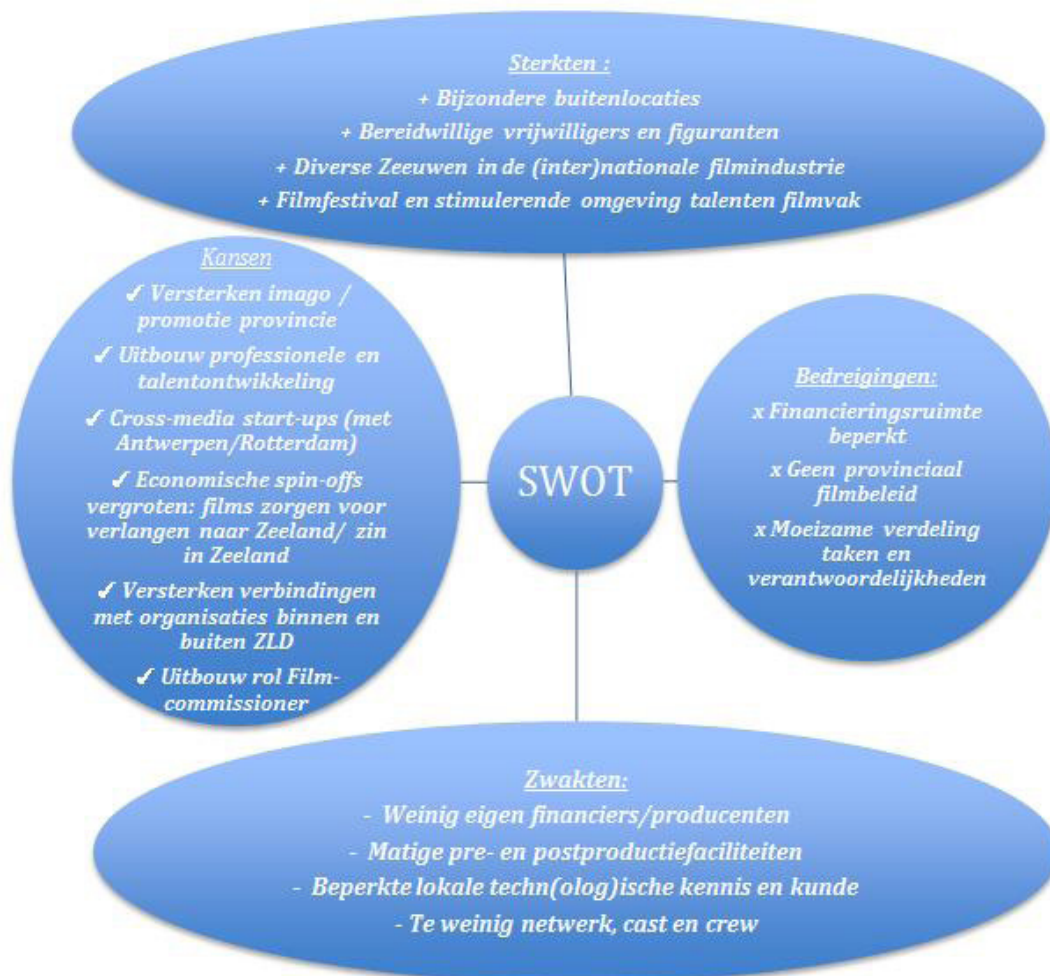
Sterkten :
+ Bijzondere buitenlocaties
+ Bereidwillige vrijwilligers en figuranten
+ Diverse Zeeuwen in de (inter)nationale filmindustrie
+ Filmfestival en stimulerende omgeving talenten filmvak

Kansen
✓ Versterken imago / promotie provincie
✓ Uitbouw professionele en talentontwikkeling
✓ Cross-media start-ups (met Antwerpen/Rotterdam)
✓ Economische spin-offs vergroten: films zorgen voor verlangen naar Zeeland/ zin in Zeeland
✓ Versterken verbindingen met organisaties binnen en buiten ZLD
✓ Uitbouw rol Film-commissioner

SWOT

Bedreigingen:
x Financieringsruimte beperkt
x Geen provinciaal filmbeleid
x Moeizame verdeling taken en verantwoordelijkheden

Zwakten:
- Weinig eigen financiers/producenten
- Matige pre- en postproductiefaciliteiten
- Beperkte lokale techn(olog)ische kennis en kunde
- Te weinig netwerk, cast en crew